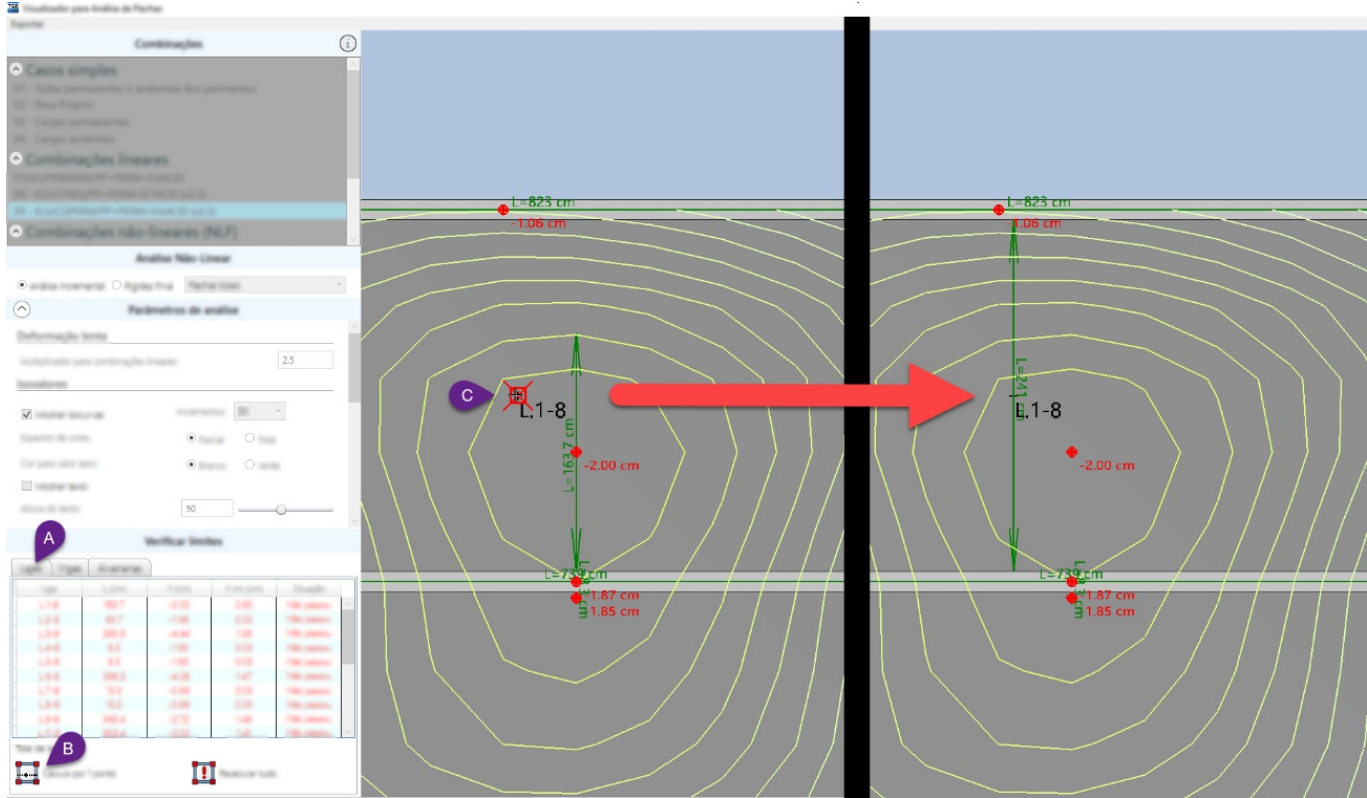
Visualizador para Análise de Flechas
Exportar

Combinações
Casos simples
01 - Todas permanentes e acidentais dos pavimentos
02 - Peso Próprio
03 - Cargas permanentes
04 - Cargas acidentais
Combinações lineares
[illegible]
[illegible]
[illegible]
Combinações não-lineares (NLF)

Análise Não-Linear
Análise incremental   Rigidez final   Flechas totais

Parâmetros de análise
Deformação lenta
Multiplicador para combinações lineares   2.5
Isovalores
Mostrar isocurvas   Incremento(s)   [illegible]
Aspecto da cores   Parcial   Total
Cor para valor zero   Branco   Verde
Mostrar texto
Altura do texto   50

Verificar limites
A
Lajes   Vigas   Alvenarias

| Laje | L (cm) | f (cm) | f lim (cm) | Situação |
|---|---|---|---|---|
| L1-8 | 163.7 | -2.00 | 0.65 | Não passou |
| L2-8 | 82.7 | -1.06 | 0.33 | Não passou |
| L3-8 | 300.6 | -4.44 | 1.20 | Não passou |
| L4-8 | 8.3 | -1.85 | 0.03 | Não passou |
| L5-8 | 8.3 | -1.85 | 0.03 | Não passou |
| L6-8 | 368.3 | -4.35 | 1.47 | Não passou |
| L7-8 | 9.3 | -2.88 | 0.03 | Não passou |
| L8-8 | 9.2 | -2.90 | 0.03 | Não passou |
| L9-8 | 365.4 | -2.72 | 1.46 | Não passou |
| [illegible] | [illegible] | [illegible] | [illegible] | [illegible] |

Tirar de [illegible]
B
Cálculo por 1 ponto   Recalcular tudo

C
L=823 cm
-1.06 cm
L1-8
L=163.7 cm
-2.00 cm
L=739 cm
1.87 cm
1.85 cm

L=823 cm
-1.06 cm
L=241 cm
L1-8
-2.00 cm
L=739 cm
1.87 cm
1.85 cm